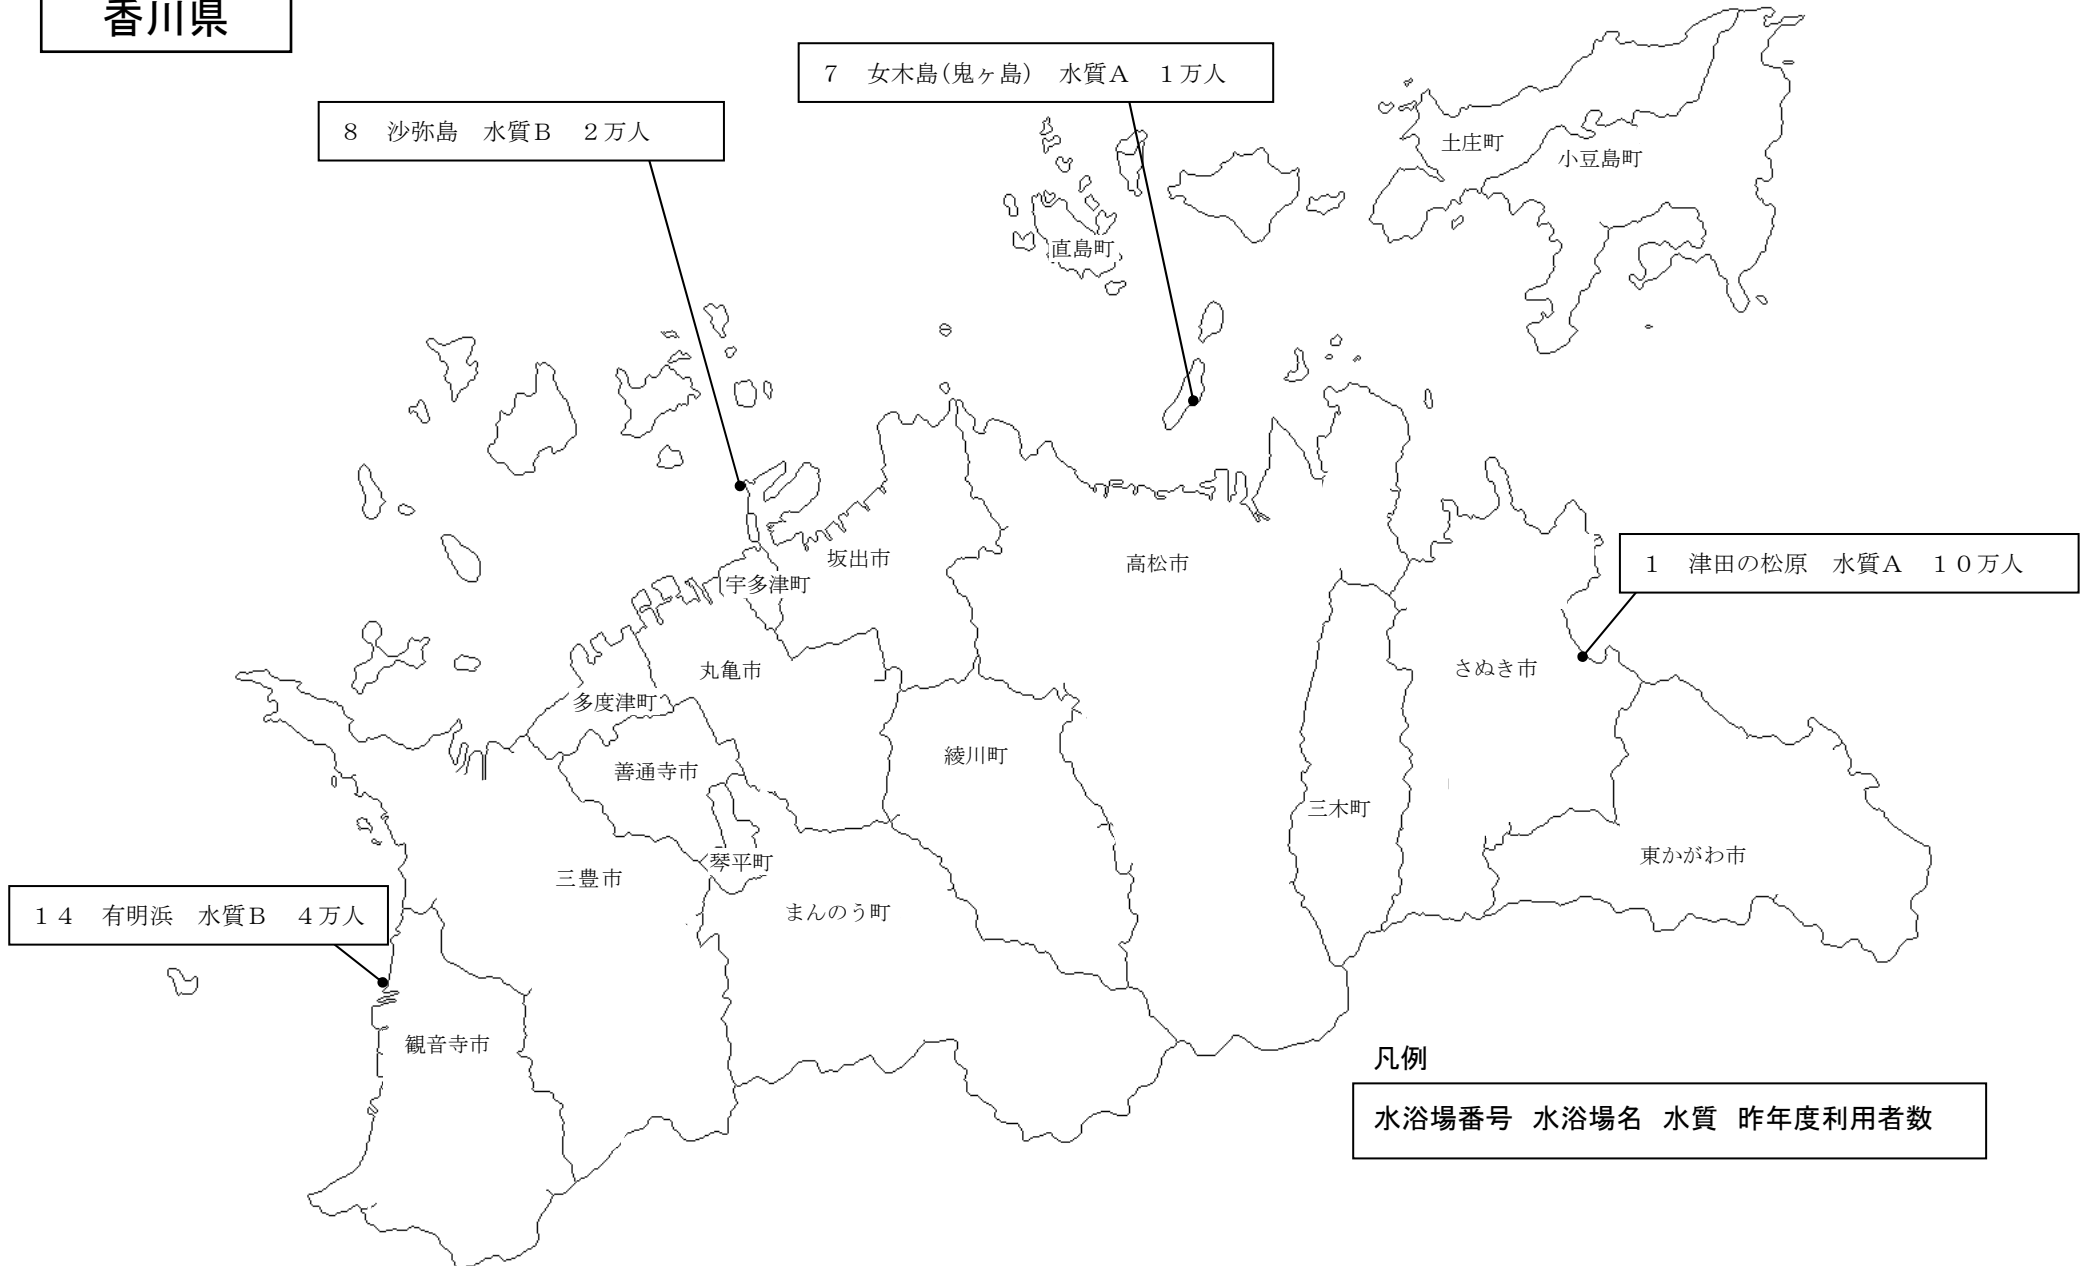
香川県

7　女木島(鬼ヶ島)　水質A　1万人

8　沙弥島　水質B　2万人

土庄町

小豆島町

直島町

坂出市

高松市

1　津田の松原　水質A　10万人

宇多津町

丸亀市

さぬき市

多度津町

綾川町

善通寺市

三木町

琴平町

東かがわ市

三豊市

14　有明浜　水質B　4万人

まんのう町

観音寺市

凡例

水浴場番号　水浴場名　水質　昨年度利用者数